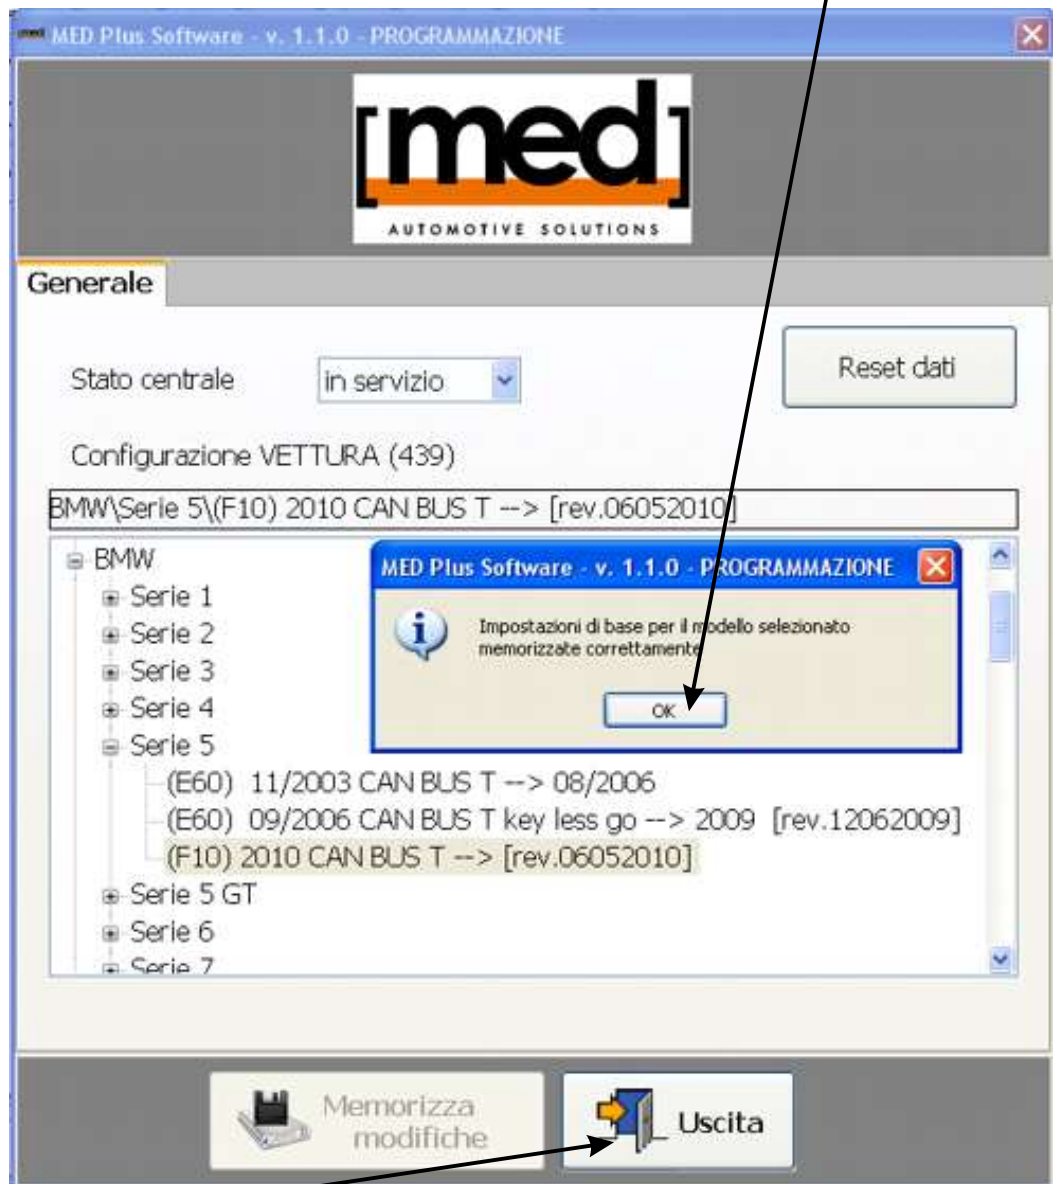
MED Plus Software - v. 1.1.0 - PROGRAMMAZIONE

[med]

AUTOMOTIVE SOLUTIONS

Generale

Stato centrale

in servizio

Reset dati

Configurazione VETTURA (439)

BMW\Serie 5\(F10) 2010 CAN BUS T --> [rev.06052010]

BMW
Serie 1
Serie 2
Serie 3
Serie 4
Serie 5
(E60) 11/2003 CAN BUS T --> 08/2006
(E60) 09/2006 CAN BUS T key less go --> 2009 [rev.12062009]
(F10) 2010 CAN BUS T --> [rev.06052010]
Serie 5 GT
Serie 6
Serie 7

MED Plus Software - v. 1.1.0 - PROGRAMMAZIONE

Impostazioni di base per il modello selezionato memorizzate correttamente

OK

Memorizza modifiche

Uscita